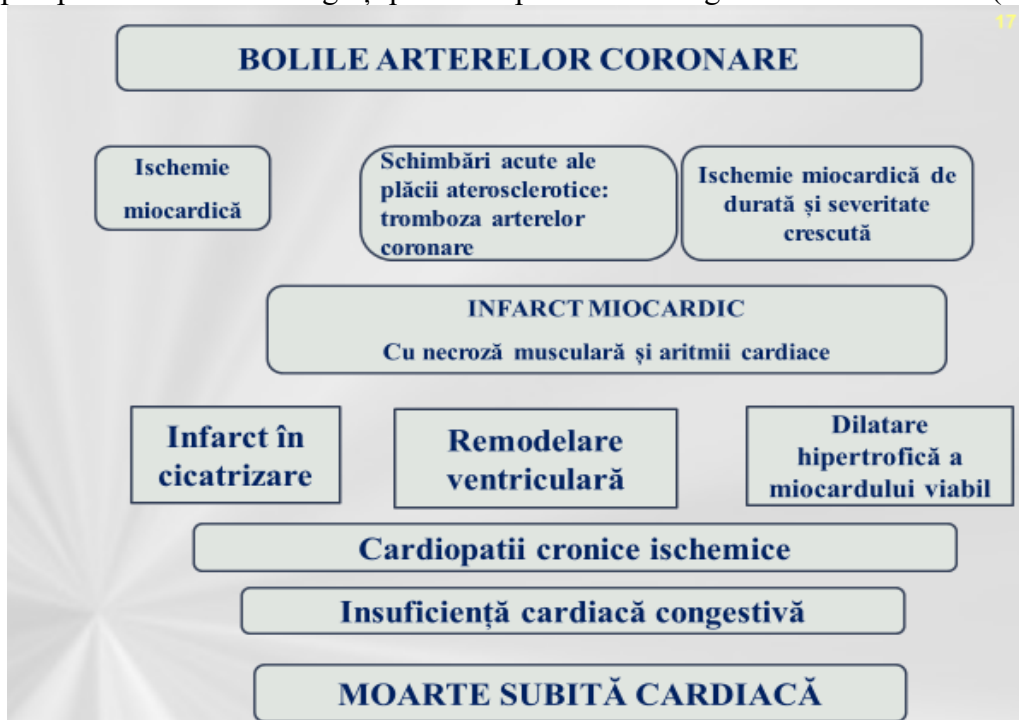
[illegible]

17

BOLILE ARTERELOR CORONARE

Ischemie miocardică

Schimbări acute ale plăcii aterosclerotice: tromboza arterelor coronare

Ischemie miocardică de durată și severitate crescută

INFARCT MIOCARDIC

Cu necroză musculară și aritmii cardiace

Infarct în cicatrizare

Remodelare ventriculară

Dilatare hipertrofică a miocardului viabil

Cardiopatii cronice ischemice

Insuficiență cardiacă congestivă

MOARTE SUBITĂ CARDIACĂ